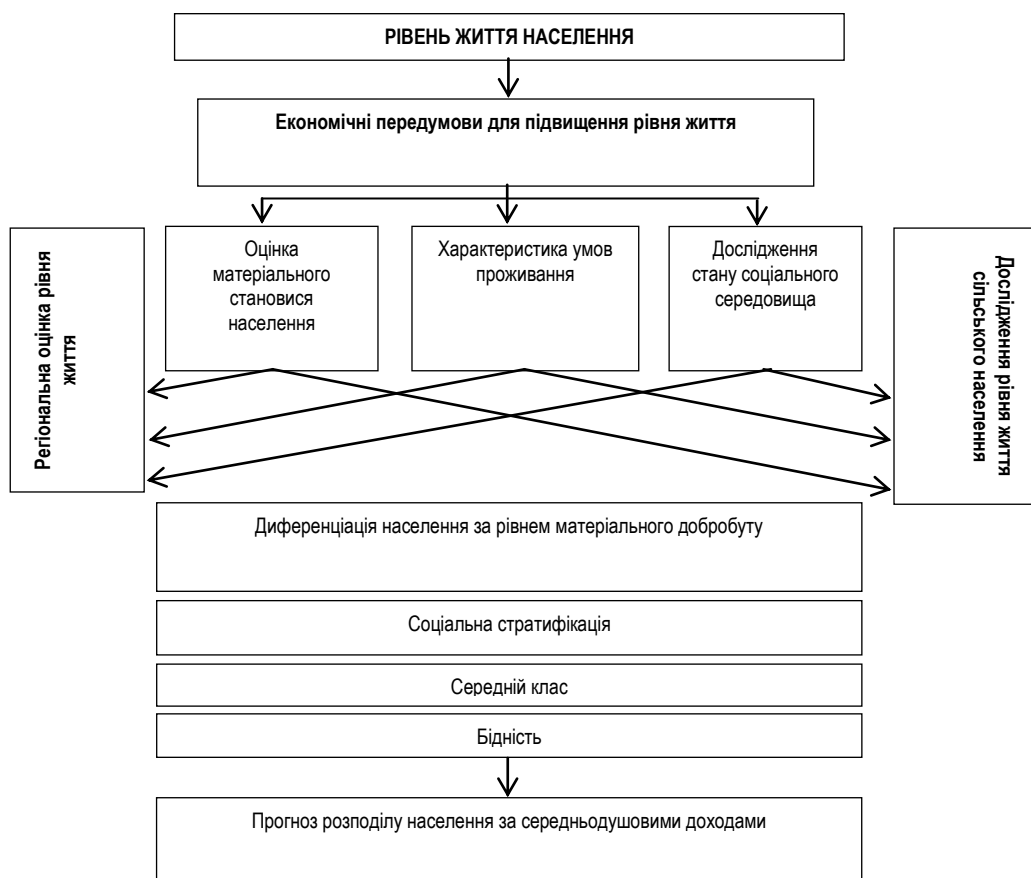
РІВЕНЬ ЖИТТЯ НАСЕЛЕННЯ

Економічні передумови для підвищення рівня життя

Регіональна оцінка рівня життя

Оцінка матеріального становися населення

Характеристика умов проживання

Дослідження стану соціального середовища

Дослідження рівня життя сільського населення

Диференціація населення за рівнем матеріального добробуту

Соціальна стратифікація

Середній клас

Бідність

Прогноз розподілу населення за середньодушовими доходами